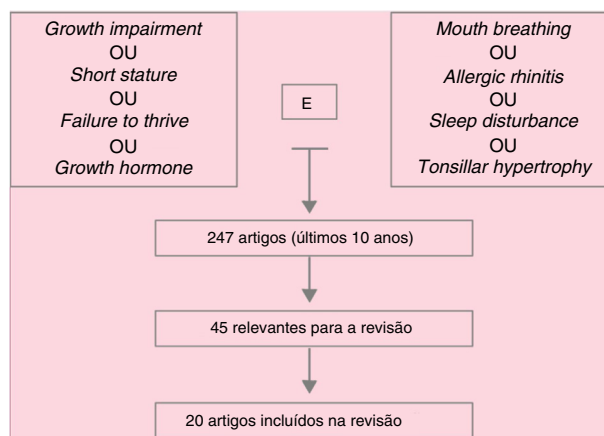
Growth impairment
OU
Short stature
OU
Failure to thrive
OU
Growth hormone

E

Mouth breathing
OU
Allergic rhinitis
OU
Sleep disturbance
OU
Tonsillar hypertrophy

247 artigos (últimos 10 anos)

45 relevantes para a revisão

20 artigos incluídos na revisão